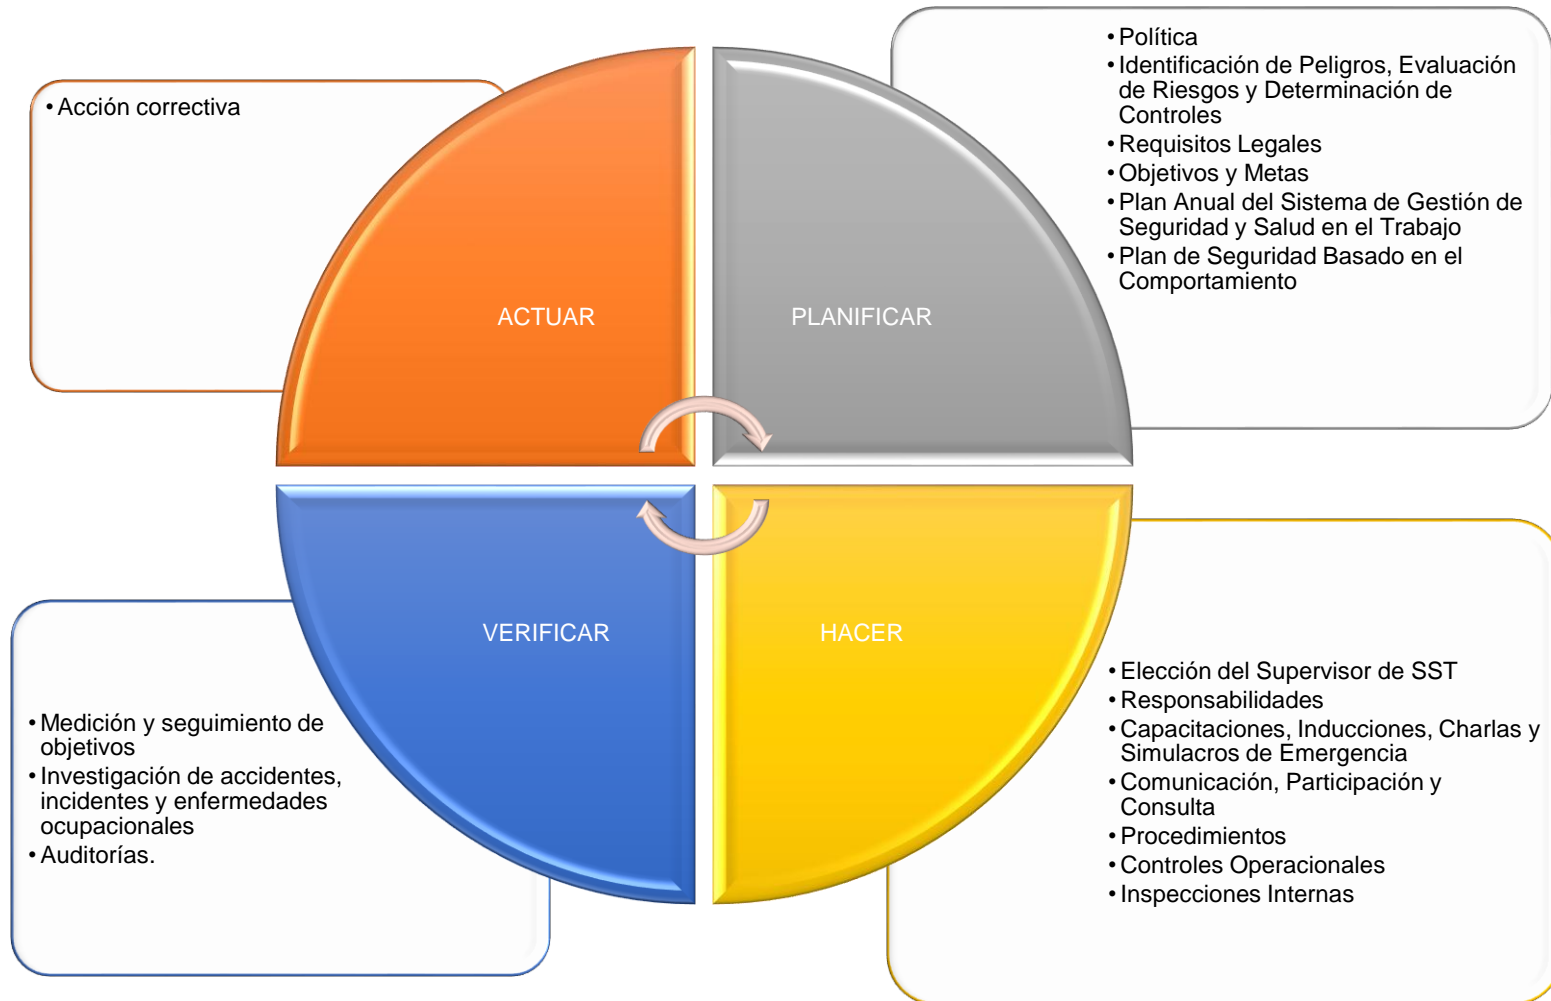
• Acción correctiva

ACTUAR

PLANIFICAR

• Política
• Identificación de Peligros, Evaluación de Riesgos y Determinación de Controles
• Requisitos Legales
• Objetivos y Metas
• Plan Anual del Sistema de Gestión de Seguridad y Salud en el Trabajo
• Plan de Seguridad Basado en el Comportamiento

VERIFICAR

HACER

• Medición y seguimiento de objetivos
• Investigación de accidentes, incidentes y enfermedades ocupacionales
• Auditorías.

• Elección del Supervisor de SST
• Responsabilidades
• Capacitaciones, Inducciones, Charlas y Simulacros de Emergencia
• Comunicación, Participación y Consulta
• Procedimientos
• Controles Operacionales
• Inspecciones Internas